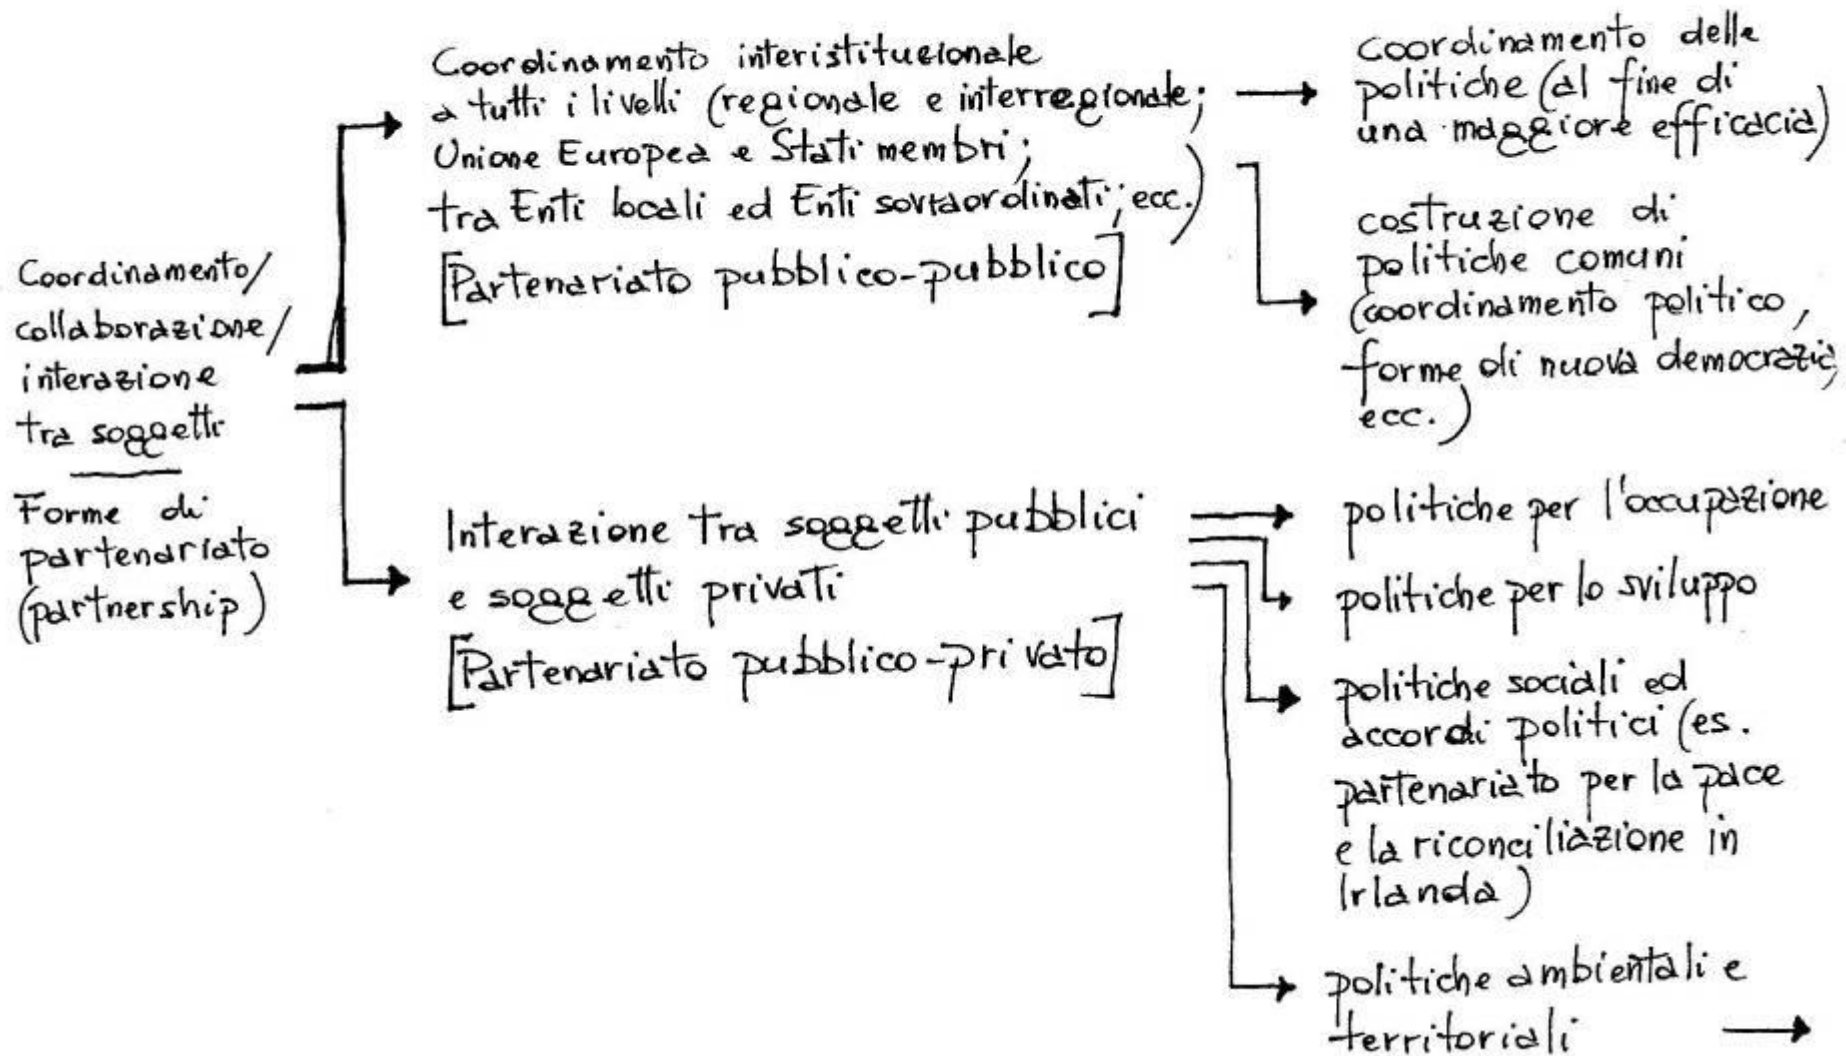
Coordinamento/ collaborazione/ interazione tra soggetti

Forme di partenariato (partnership)

Coordinamento interistituzionale a tutti i livelli (regionale e interregionale; Unione Europea e Stati membri; tra Enti locali ed Enti sovraordinati; ecc.) [Partenariato pubblico-pubblico]

coordinamento delle politiche (al fine di una maggiore efficacia)

costruzione di politiche comuni (coordinamento politico, forme di nuova democrazia, ecc.)

Interazione tra soggetti pubblici e soggetti privati [Partenariato pubblico-privato]

politiche per l'occupazione

politiche per lo sviluppo

politiche sociali ed accordi politici (es. partenariato per la pace e la riconciliazione in Irlanda)

politiche ambientali e territoriali